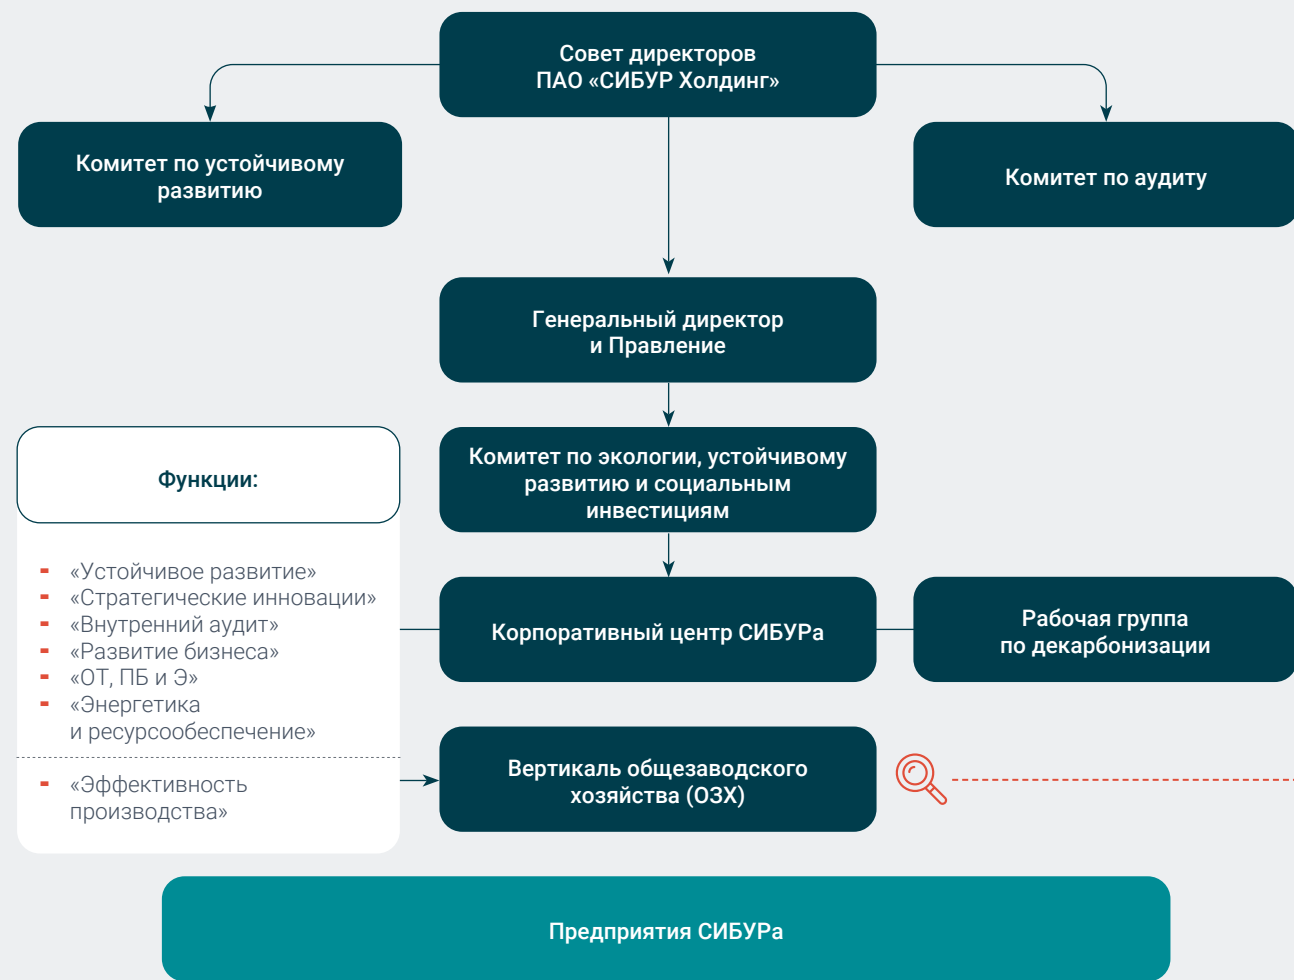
Совет директоров ПАО «СИБУР Холдинг»

Комитет по устойчивому развитию

Комитет по аудиту

Генеральный директор и Правление

Функции:

Комитет по экологии, устойчивому развитию и социальным инвестициям

- «Устойчивое развитие»
- «Стратегические инновации»
- «Внутренний аудит»
- «Развитие бизнеса»
- «ОТ, ПБ и Э»
- «Энергетика и ресурсообеспечение»

- «Эффективность производства»

Корпоративный центр СИБУРа

Рабочая группа по декарбонизации

Вертикаль общезаводского хозяйства (ОЗХ)

Предприятия СИБУРа